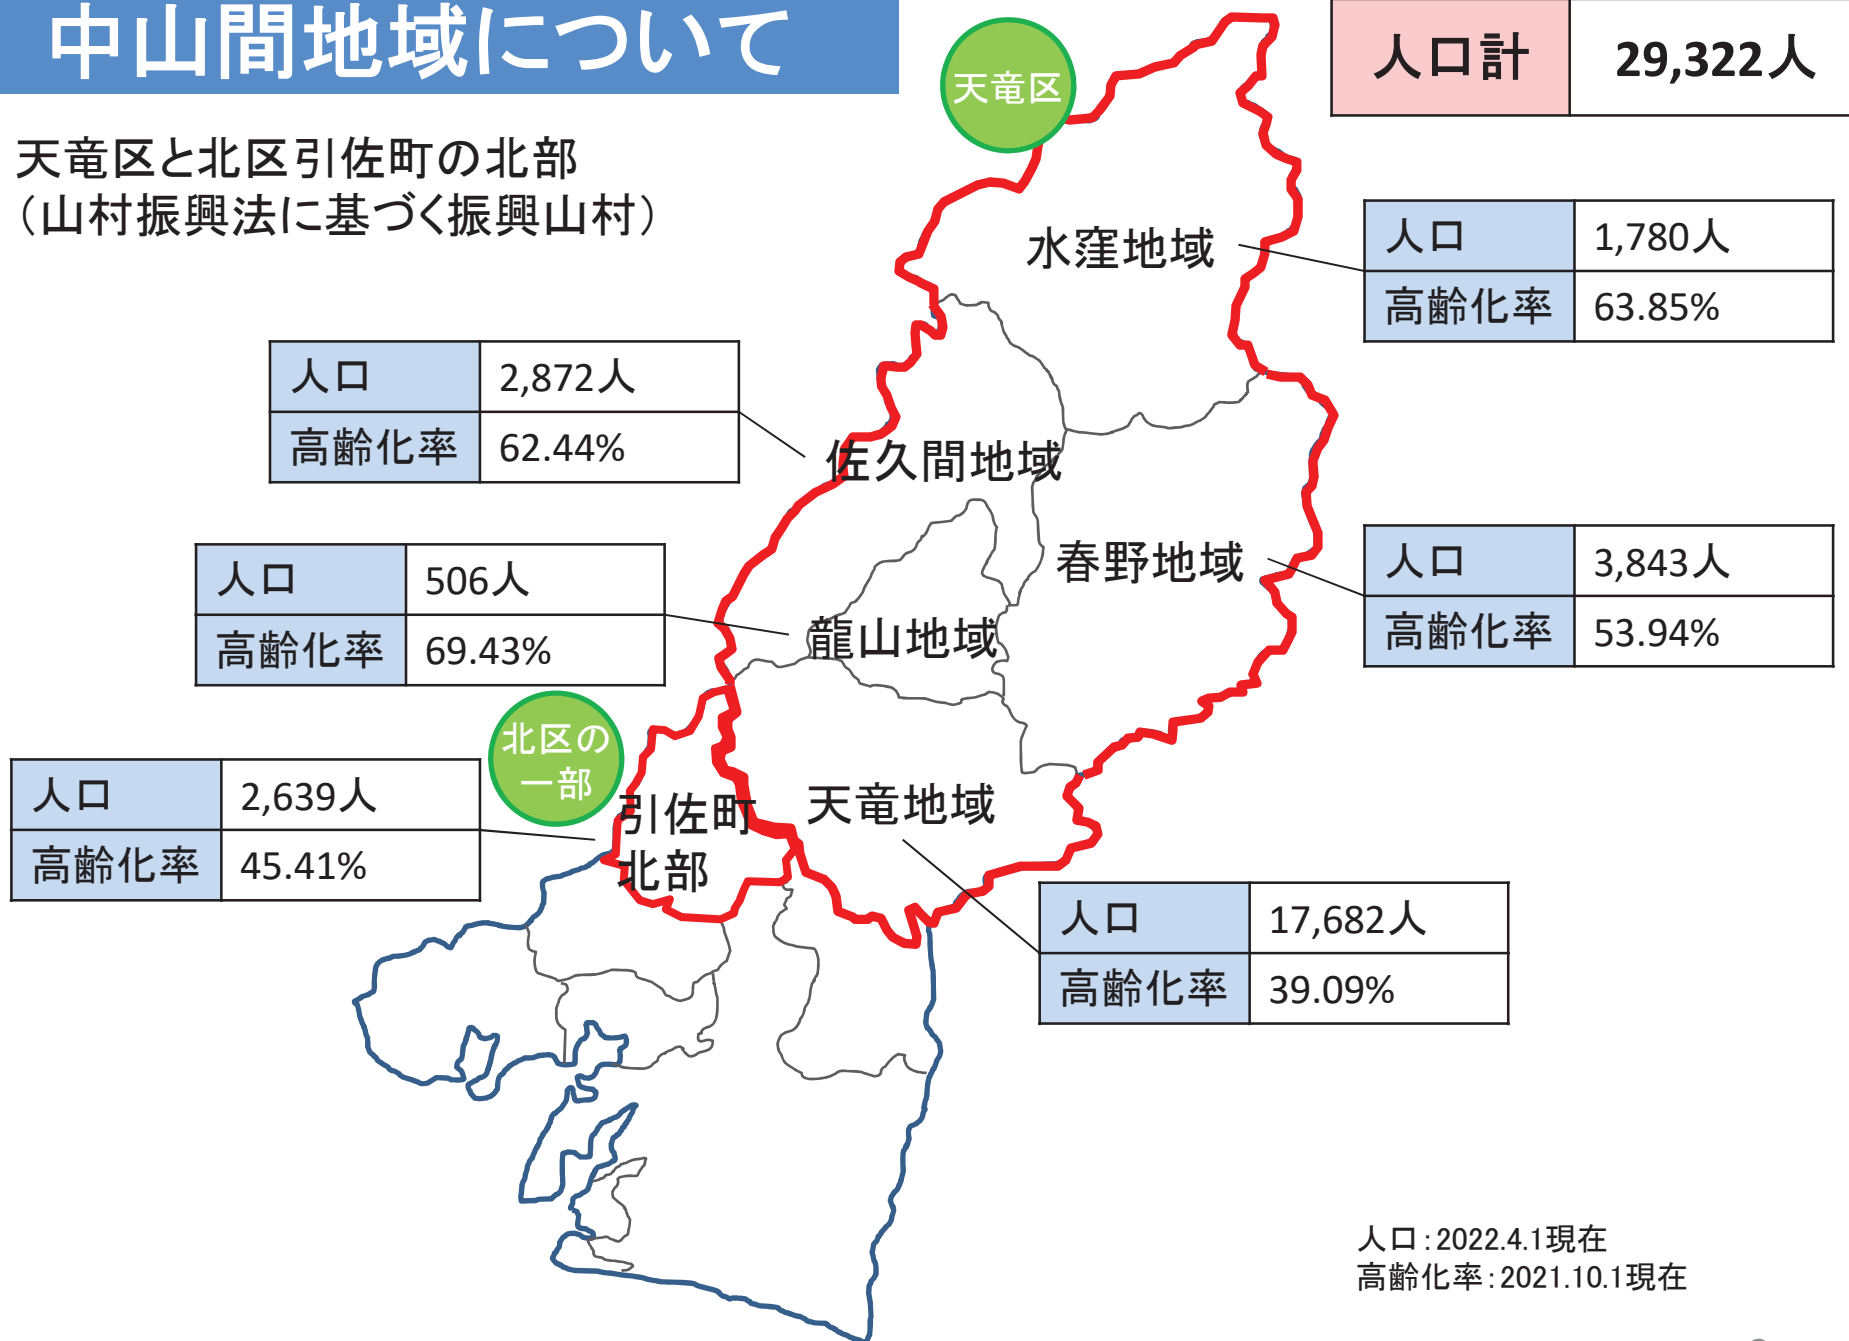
中山間地域について

天竜区と北区引佐町の北部
（山村振興法に基づく振興山村）

天竜区

| 人口計 | 29,322人 |
|---|---|

水窪地域

| 人口 | 1,780人 |
|---|---|
| 高齢化率 | 63.85% |

| 人口 | 2,872人 |
|---|---|
| 高齢化率 | 62.44% |

佐久間地域

春野地域

| 人口 | 3,843人 |
|---|---|
| 高齢化率 | 53.94% |

| 人口 | 506人 |
|---|---|
| 高齢化率 | 69.43% |

龍山地域

北区の一部

| 人口 | 2,639人 |
|---|---|
| 高齢化率 | 45.41% |

引佐町北部

天竜地域

| 人口 | 17,682人 |
|---|---|
| 高齢化率 | 39.09% |

人口：2022.4.1現在
高齢化率：2021.10.1現在